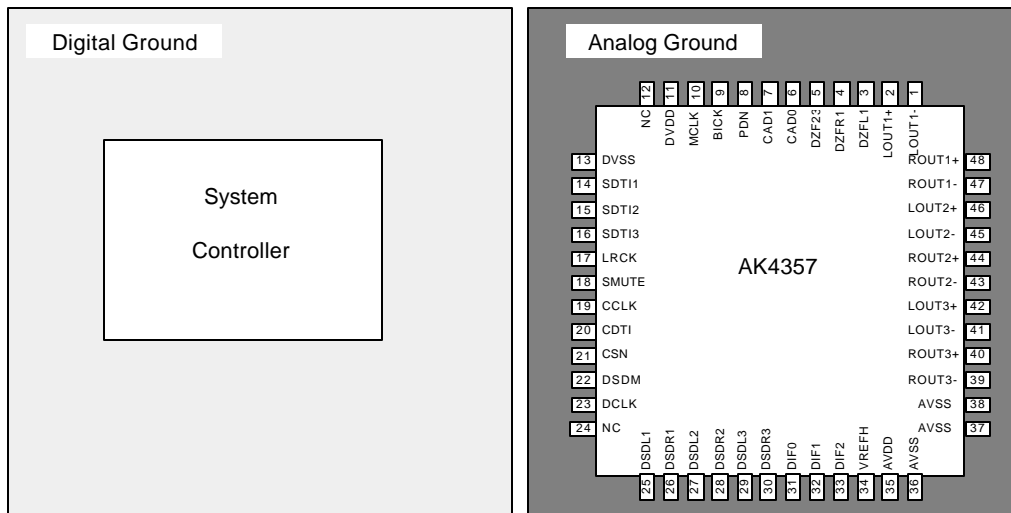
Digital Ground

System

Controller

Analog Ground

12 NC
11 DVDD
10 MCLK
9 BICK
8 PDN
7 CAD1
6 CAD0
5 DZF23
4 DZFR1
3 DZFL1
2 LOUT1+
1 LOUT1-

13 DVSS
14 SDTI1
15 SDTI2
16 SDTI3
17 LRCK
18 SMUTE
19 CCLK
20 CDTI
21 CSN
22 DSDM
23 DCLK
24 NC

AK4357

ROUT1+ 48
ROUT1- 47
LOUT2+ 46
LOUT2- 45
ROUT2+ 44
ROUT2- 43
LOUT3+ 42
LOUT3- 41
ROUT3+ 40
ROUT3- 39
AVSS 38
AVSS 37

25 DSDL1
26 DSDR1
27 DSDL2
28 DSDR2
29 DSDL3
30 DSDR3
31 DIF0
32 DIF1
33 DIF2
34 VREFH
35 AVDD
36 AVSS